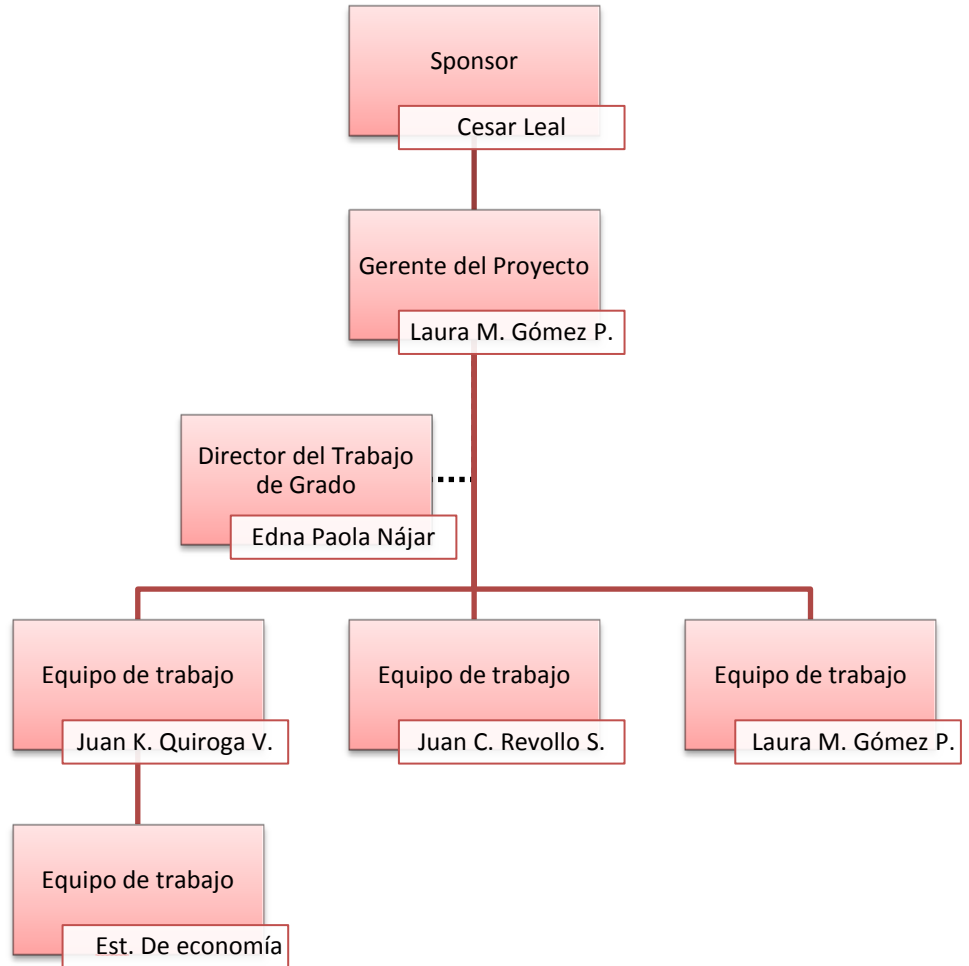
Sponsor
Cesar Leal

Gerente del Proyecto
Laura M. Gómez P.

Director del Trabajo de Grado
Edna Paola Nájar

Equipo de trabajo
Juan K. Quiroga V.

Equipo de trabajo
Juan C. Revollo S.

Equipo de trabajo
Laura M. Gómez P.

Equipo de trabajo
Est. De economía